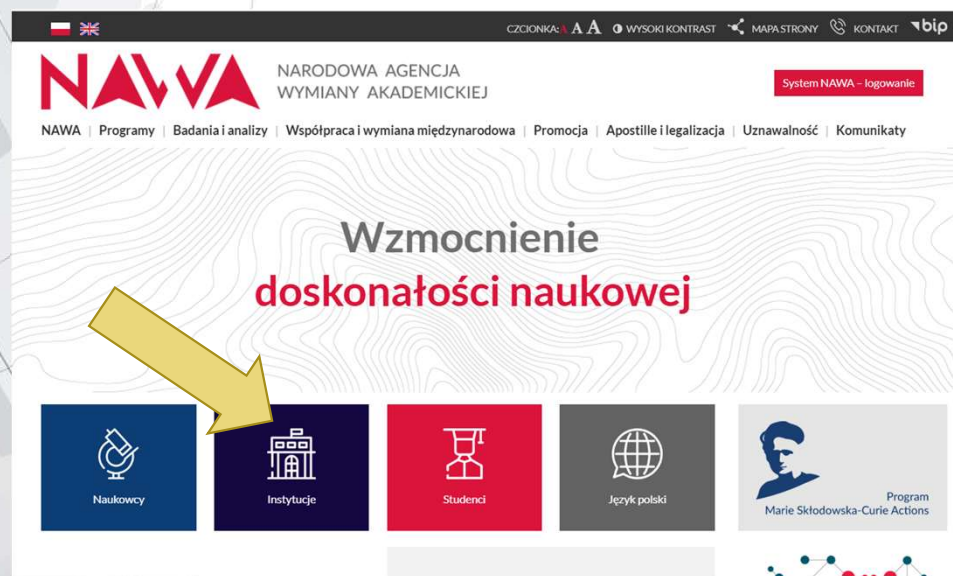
CZCIONKA: A A A WYSOKI KONTRAST MAPA STRONY KONTAKT bip

NAWA NARODOWA AGENCJA WYMIANY AKADEMICKIEJ

System NAWA – logowanie

NAWA | Programy | Badania i analizy | Współpraca i wymiana międzynarodowa | Promocja | Apostille i legalizacja | Uznawalność | Komunikaty

Wzmocnienie doskonałości naukowej

Naukowcy

Instytucje

Studenci

Język polski

Program Marie Skłodowska-Curie Actions